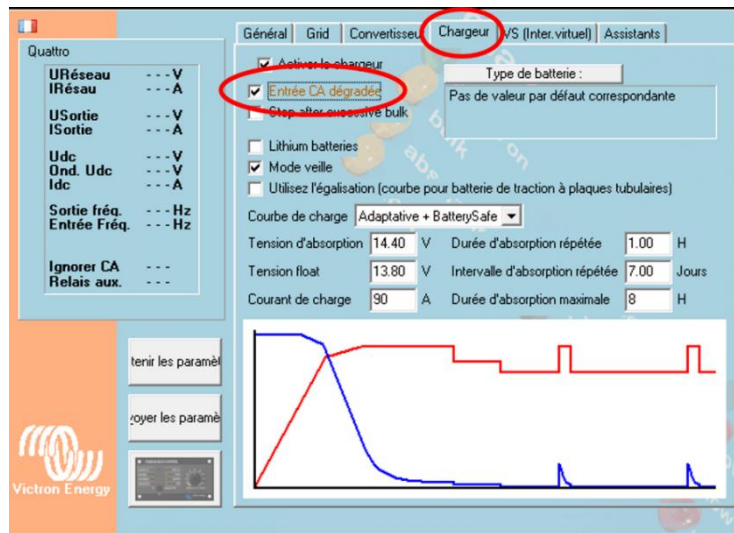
Quattro

URéseau - - - V
IRésau - - - A

USortie - - - V
ISortie - - - A

Udc - - - V
Ond. Udc - - - V
Idc - - - A

Sortie fréq. - - - Hz
Entrée Fréq. - - - Hz

Ignorer CA - - -
Relais aux. - - -

tenir les paramè

oyer les paramè

Victron Energy

Général | Grid | Convertisseu | Chargeur | VS (Inter.virtuel) | Assistants

☑ Activer le chargeur
☑ Entrée CA dégradée
☐ Stop after excessive bulk
☐ Lithium batteries
☑ Mode veille
☐ Utilisez l'égalisation (courbe pour batterie de traction à plaques tubulaires)

Type de batterie :
Pas de valeur par défaut correspondante

Courbe de charge Adaptative + BatterySafe

| Tension d'absorption | 14.40 | V | Durée d'absorption répétée | 1.00 | H |
|---|---|---|---|---|---|
| Tension float | 13.80 | V | Intervalle d'absorption répétée | 7.00 | Jours |
| Courant de charge | 90 | A | Durée d'absorption maximale | 8 | H |